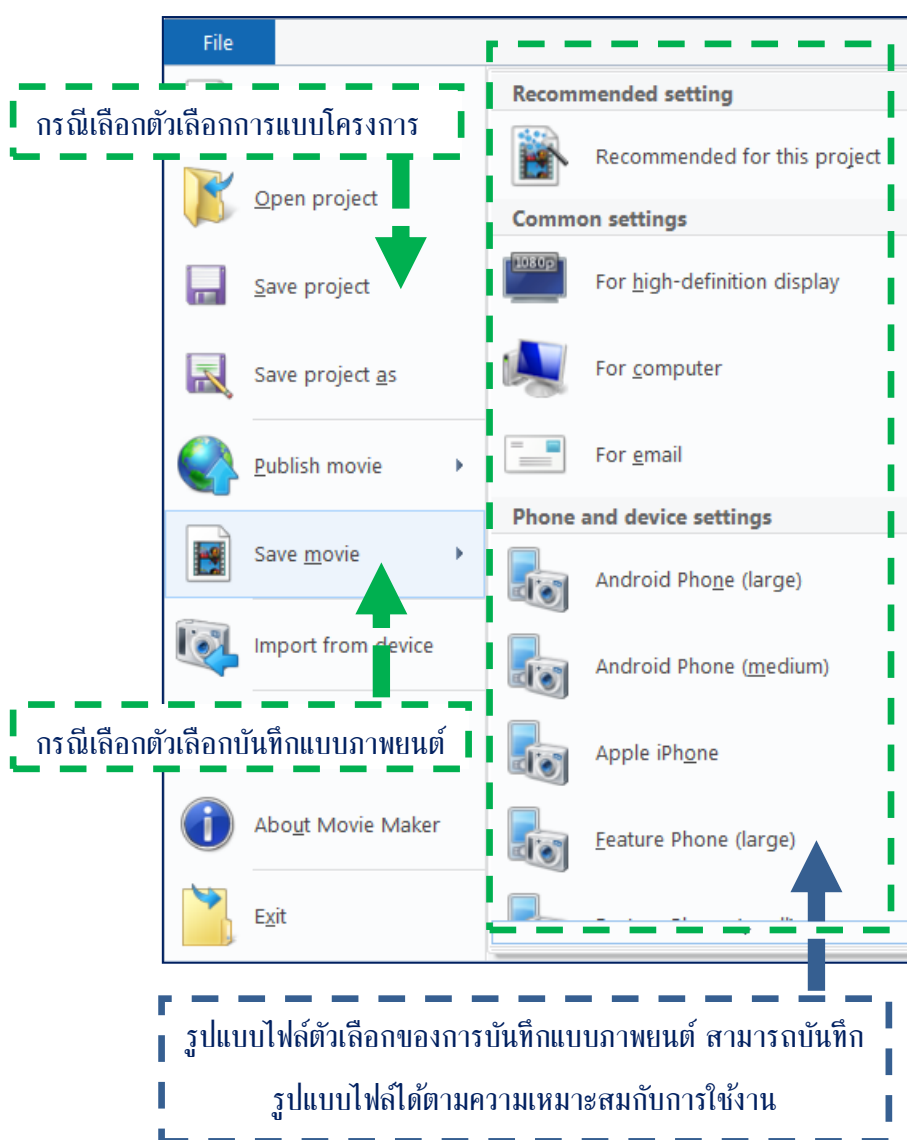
File

กรณีเลือกตัวเลือกการแบบโครงการ

Open project

Save project

Save project as

Publish movie

Save movie

Import from device

กรณีเลือกตัวเลือกบันทึกแบบภาพยนต์

About Movie Maker

Exit

Recommended setting

Recommended for this project

Common settings

1080p

For high-definition display

For computer

For email

Phone and device settings

Android Phone (large)

Android Phone (medium)

Apple iPhone

Feature Phone (large)

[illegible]

รูปแบบไฟล์ตัวเลือกของการบันทึกแบบภาพยนต์ สามารถบันทึกรูปแบบไฟล์ได้ตามความเหมาะสมกับการใช้งาน